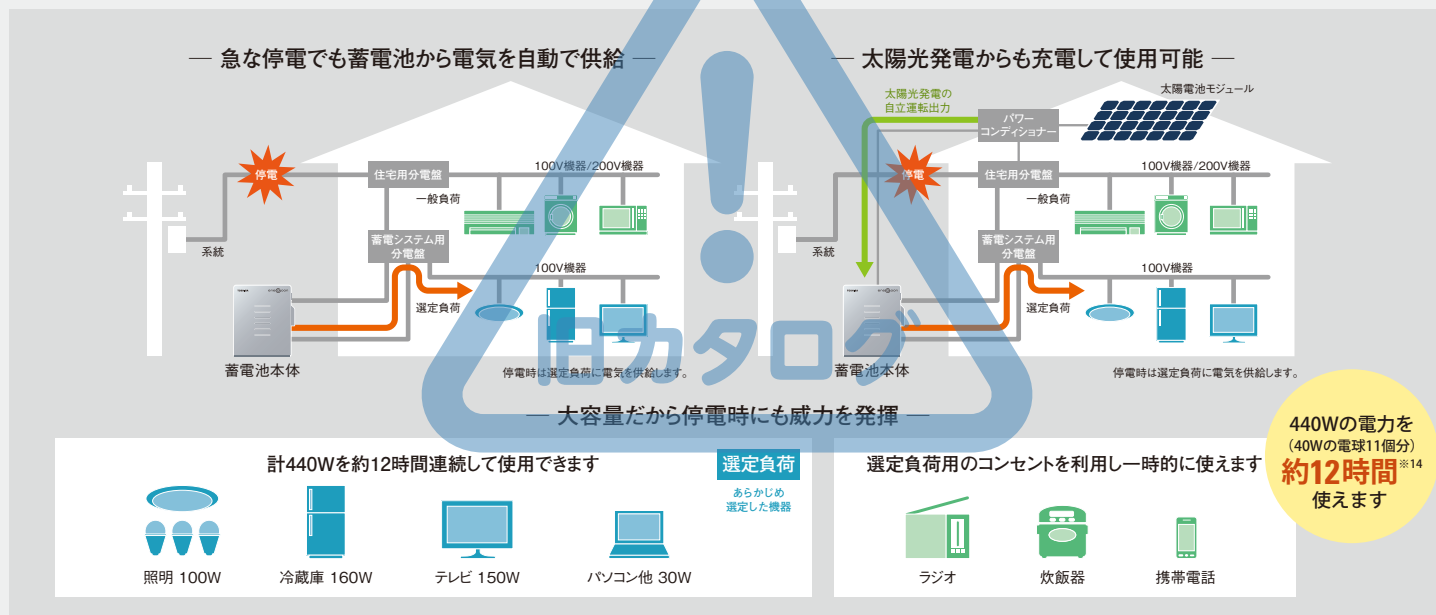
— 急な停電でも蓄電池から電気を自動で供給 —

停電

住宅用分電盤

100V機器/200V機器

一般負荷

系統

蓄電システム用分電盤

100V機器

選定負荷

蓄電池本体

停電時は選定負荷に電気を供給します。

— 太陽光発電からも充電して使用可能 —

太陽光発電の自立運転出力

パワーコンディショナー

太陽電池モジュール

停電

住宅用分電盤

100V機器/200V機器

一般負荷

系統

蓄電システム用分電盤

100V機器

選定負荷

蓄電池本体

停電時は選定負荷に電気を供給します。

旧カタログ

— 大容量だから停電時にも威力を発揮 —

計440Wを約12時間連続して使用できます

選定負荷

あらかじめ選定した機器

照明 100W

冷蔵庫 160W

テレビ 150W

パソコン他 30W

選定負荷用のコンセントを利用し一時的に使えます

ラジオ

炊飯器

携帯電話

440Wの電力を
(40Wの電球11個分)
約12時間※14
使えます